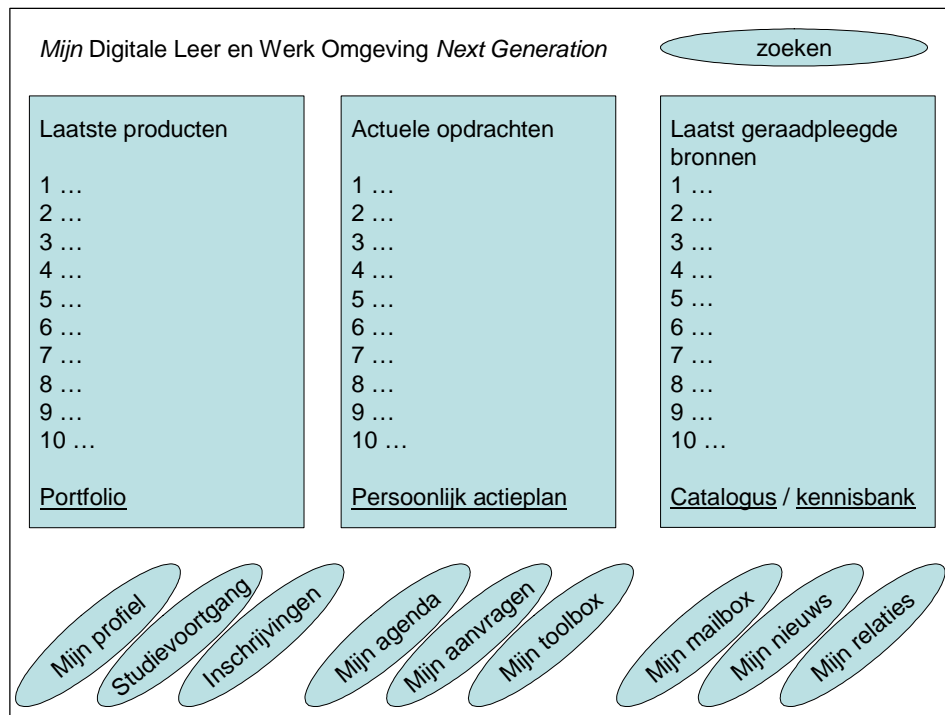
*Mijn* Digitale Leer en Werk Omgeving *Next Generation*

zoeken

Laatste producten

1 …
2 …
3 …
4 …
5 …
6 …
7 …
8 …
9 …
10 …

Portfolio

Actuele opdrachten

1 …
2 …
3 …
4 …
5 …
6 …
7 …
8 …
9 …
10 …

Persoonlijk actieplan

Laatst geraadpleegde bronnen
1 …
2 …
3 …
4 …
5 …
6 …
7 …
8 …
9 …
10 …

Catalogus / kennisbank

Mijn profiel

Studievoortgang

Inschrijvingen

Mijn agenda

Mijn aanvragen

Mijn toolbox

Mijn mailbox

Mijn nieuws

Mijn relaties